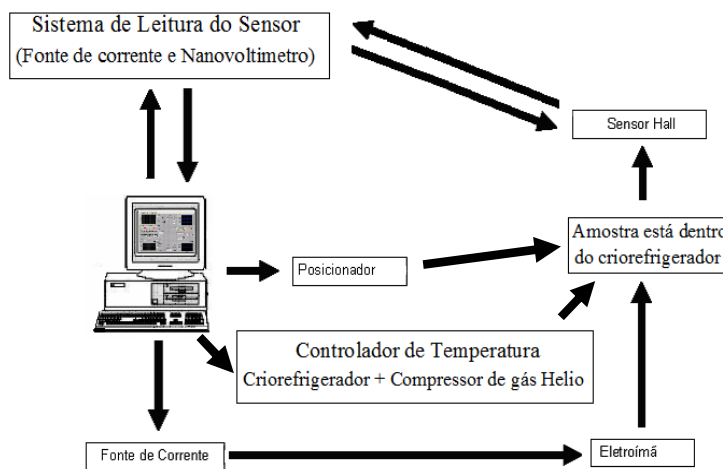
Sistema de Leitura do Sensor
(Fonte de corrente e Nanovoltímetro)

Sensor Hall

Amostra está dentro
do criorefrigerador

Posicionador

Controlador de Temperatura
Criorefrigerador + Compressor de gás Helio

Fonte de Corrente

Eletroímã